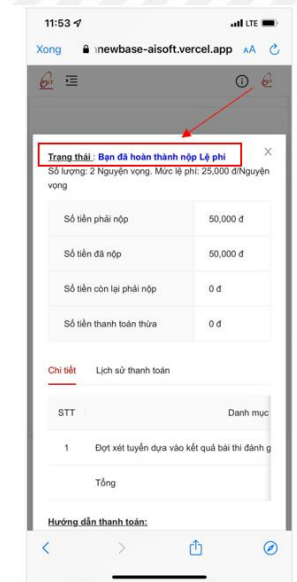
11:53

LTE

Xong

newbase-aisoft.vercel.app

AA

Trạng thái : Bạn đã hoàn thành nộp Lệ phí

Số lượng: 2 Nguyện vọng. Mức lệ phí: 25,000 đ/Nguyện vọng

| Số tiền phải nộp | 50,000 đ |
|---|---|
| Số tiền đã nộp | 50,000 đ |
| Số tiền còn lại phải nộp | 0 đ |
| Số tiền thanh toán thừa | 0 đ |

Chi tiết Lịch sử thanh toán

| STT | Danh mục |
|---|---|
| 1 | Đợt xét tuyển dựa vào kết quả bài thi đánh g |
| | Tổng |

Hướng dẫn thanh toán: